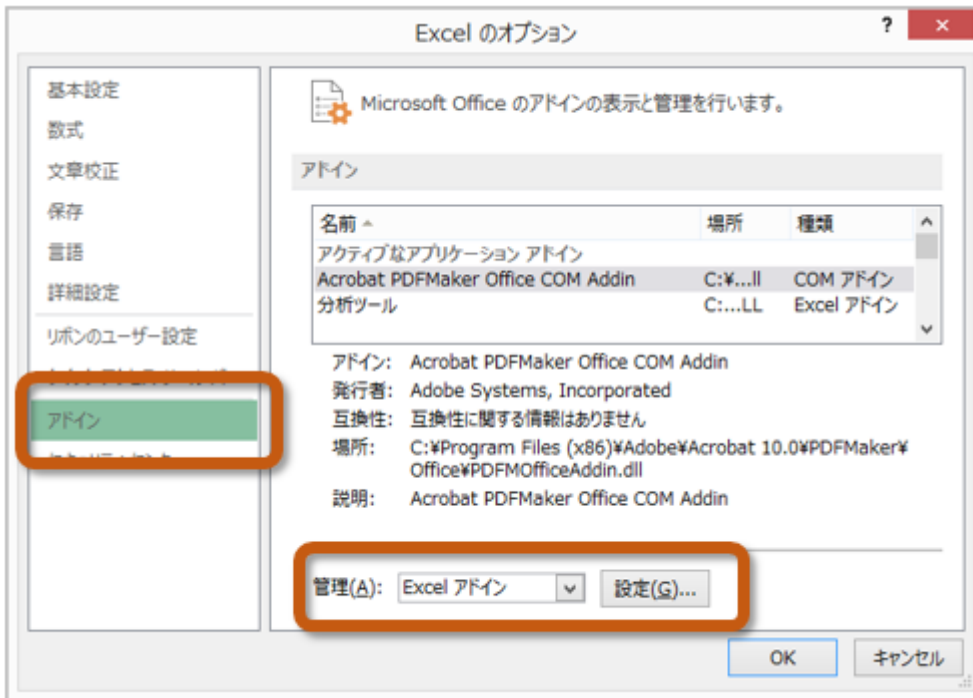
Excel のオプション

?

基本設定
数式
文章校正
保存
言語
詳細設定
リボンのユーザー設定
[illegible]
アドイン
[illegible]

Microsoft Office のアドインの表示と管理を行います。

アドイン

| 名前 | 場所 | 種類 |
|---|---|---|
| アクティブなアプリケーション アドイン | | |
| Acrobat PDFMaker Office COM Addin | C:¥...ll | COM アドイン |
| 分析ツール | C:...LL | Excel アドイン |

アドイン: Acrobat PDFMaker Office COM Addin
発行者: Adobe Systems, Incorporated
互換性: 互換性に関する情報はありません
場所: C:¥Program Files (x86)¥Adobe¥Acrobat 10.0¥PDFMaker¥Office¥PDFMOfficeAddin.dll
説明: Acrobat PDFMaker Office COM Addin

管理(A): Excel アドイン 設定(G)...

OK キャンセル